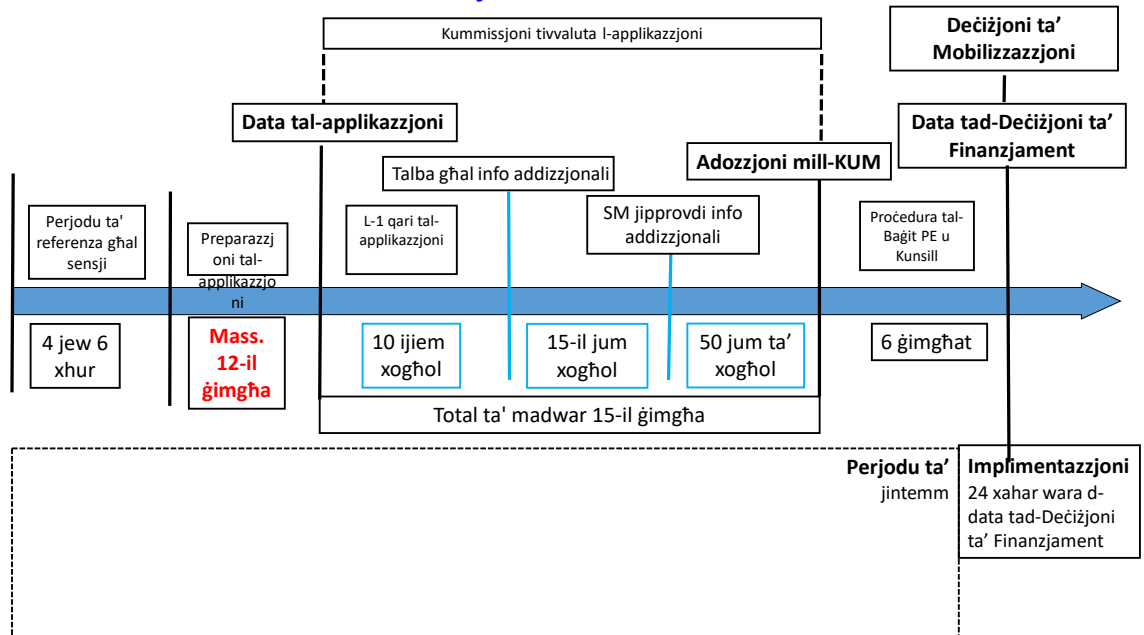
Kummissjoni tivvaluta l-applikazzjoni

Deċiżjoni ta' Mobilizzazzjoni

Data tal-applikazzjoni

Data tad-Deċiżjoni ta' Finanzjament

Talba għal info addizzjonali

Adozzjoni mill-KUM

Perjodu ta' referenza għal sensji

Preparazzjoni tal-applikazzjoni

L-1 qari tal-applikazzjoni

SM jipprovdi info addizzjonali

Proċedura tal-Baġit PE u Kunsill

4 jew 6 xhur

Mass. 12-il ġimgħa

10 ijiem xogħol

15-il jum xogħol

50 jum ta' xogħol

6 ġimgħat

Total ta' madwar 15-il ġimgħa

Perjodu ta' jintemm

Implimentazzjoni
24 xahar wara d-data tad-Deċiżjoni ta' Finanzjament